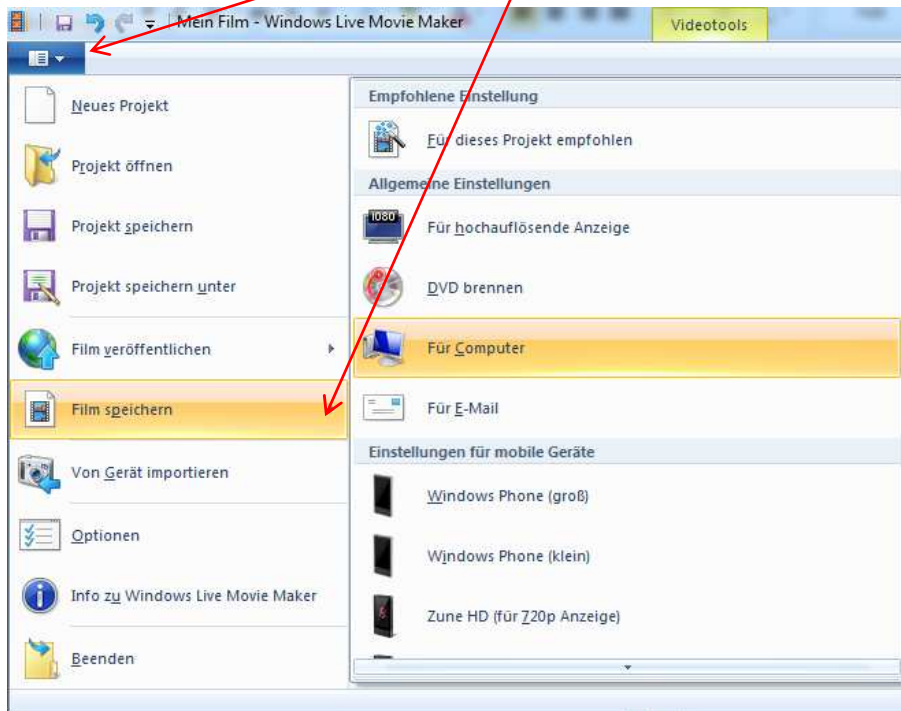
Mein Film - Windows Live Movie Maker
Videotools

Neues Projekt
Projekt öffnen
Projekt speichern
Projekt speichern unter
Film veröffentlichen
Film speichern
Von Gerät importieren
Optionen
Info zu Windows Live Movie Maker
Beenden

Empfohlene Einstellung
Für dieses Projekt empfohlen
Allgemeine Einstellungen
1080
Für hochauflösende Anzeige
DVD brennen
Für Computer
Für E-Mail
Einstellungen für mobile Geräte
Windows Phone (groß)
Windows Phone (klein)
Zune HD (für 720p Anzeige)